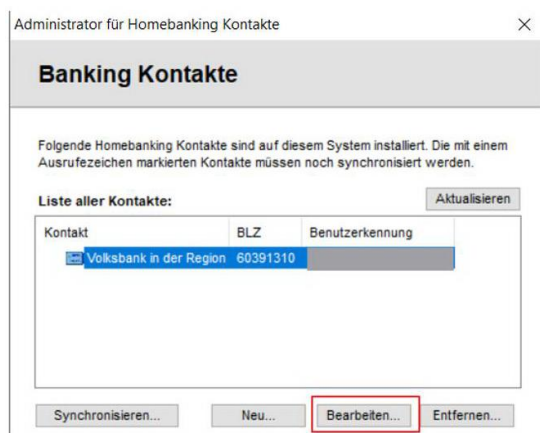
Administrator für Homebanking Kontakte

×

Banking Kontakte

Folgende Homebanking Kontakte sind auf diesem System installiert. Die mit einem Ausrufezeichen markierten Kontakte müssen noch synchronisiert werden.

Liste aller Kontakte:

Aktualisieren

| Kontakt | BLZ | Benutzerkennung |
|---|---|---|
| Volksbank in der Region | 60391310 | |

Synchronisieren...

Neu...

Bearbeiten...

Entfernen...